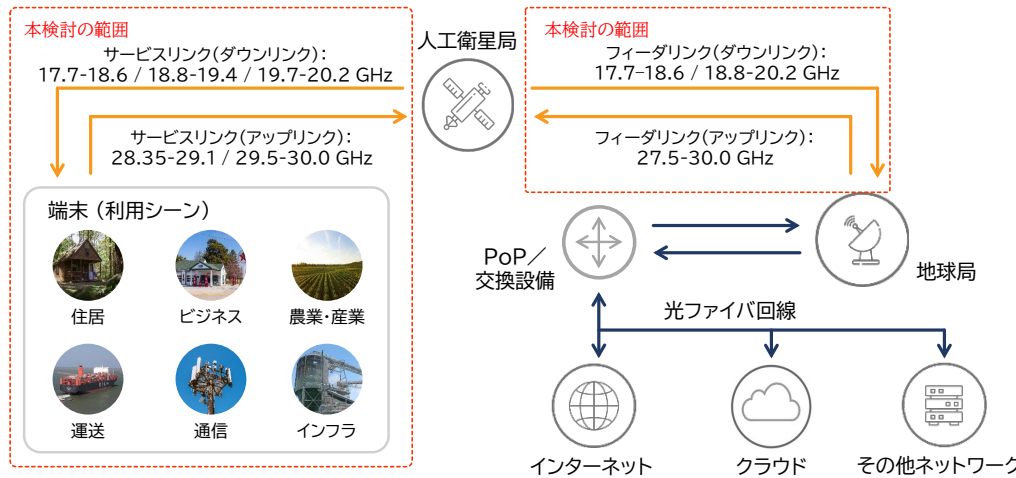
本検討の範囲

サービスリンク(ダウンリンク):
17.7-18.6 / 18.8-19.4 / 19.7-20.2 GHz

サービスリンク(アップリンク):
28.35-29.1 / 29.5-30.0 GHz

人工衛星局

本検討の範囲

フィーダリンク(ダウンリンク):
17.7–18.6 / 18.8-20.2 GHz

フィーダリンク(アップリンク):
27.5-30.0 GHz

端末（利用シーン）

住居

ビジネス

農業･産業

運送

通信

インフラ

PoP／
交換設備

地球局

光ファイバ回線

インターネット

クラウド

その他ネットワーク